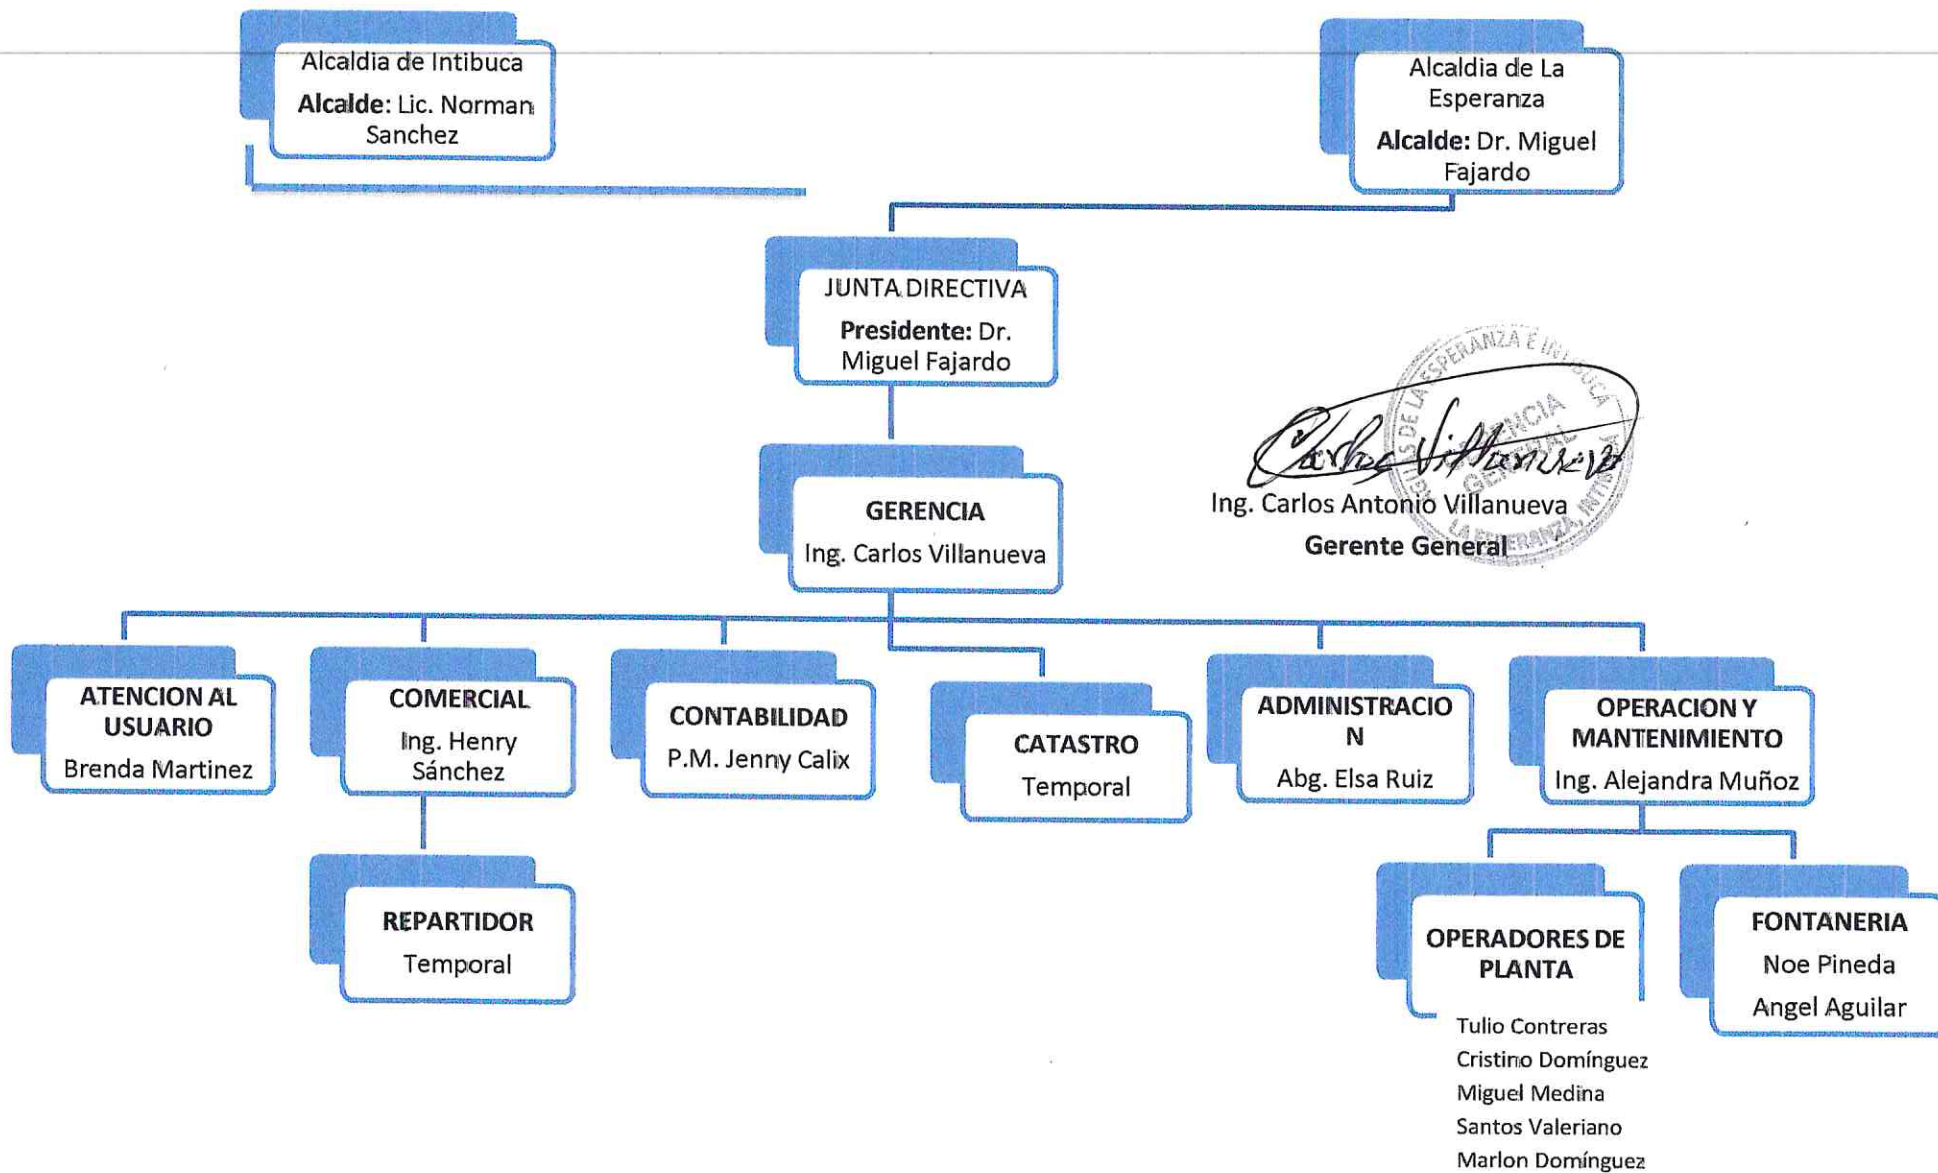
Alcaldia de Intibuca
**Alcalde**: Lic. Norman Sanchez

Alcaldia de La Esperanza
**Alcalde:** Dr. Miguel Fajardo

JUNTA DIRECTIVA
**Presidente:** Dr. Miguel Fajardo

GERENCIA
Ing. Carlos Villanueva

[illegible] LA ESPERANZA E INTIBUCA GERENCIA GENERAL LA ESPERANZA, INTIBUCA
Carlos Villanueva
Ing. Carlos Antonio Villanueva
**Gerente General**

ATENCION AL USUARIO
Brenda Martinez

COMERCIAL
Ing. Henry Sánchez

REPARTIDOR
Temporal

CONTABILIDAD
P.M. Jenny Calix

CATASTRO
Temporal

ADMINISTRACION
Abg. Elsa Ruiz

OPERACION Y MANTENIMIENTO
Ing. Alejandra Muñoz

OPERADORES DE PLANTA
Tulio Contreras
Cristino Domínguez
Miguel Medina
Santos Valeriano
Marlon Domínguez

FONTANERIA
Noe Pineda
Angel Aguilar